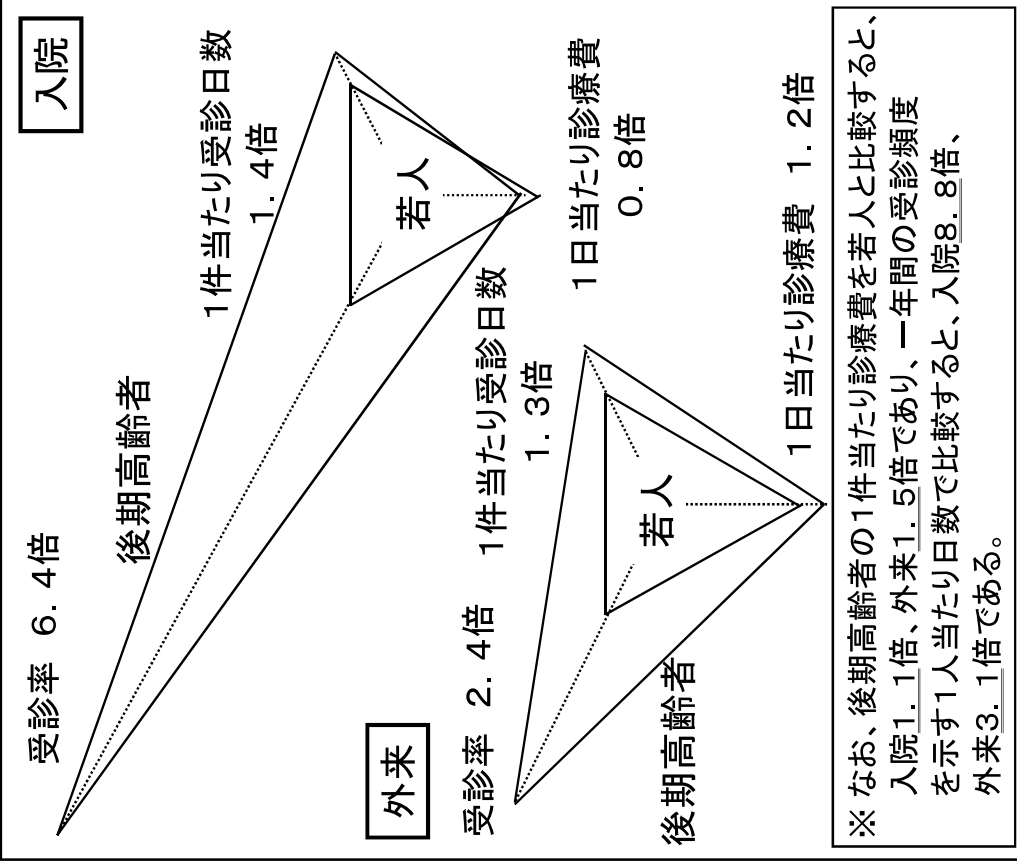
入院

1件当たり受診日数
1．4倍

若人

1日当たり診療費
0．8倍

受診率　6．4倍

後期高齢者

外来

受診率　2．4倍

1件当たり受診日数
1．3倍

若人

1日当たり診療費　1．2倍

後期高齢者

※ なお、後期高齢者の1件当たり診療費を若人と比較すると、入院1．1倍、外来1．5倍であり、一年間の受診頻度を示す1人当たり日数で比較すると、入院8．8倍、外来3．1倍である。